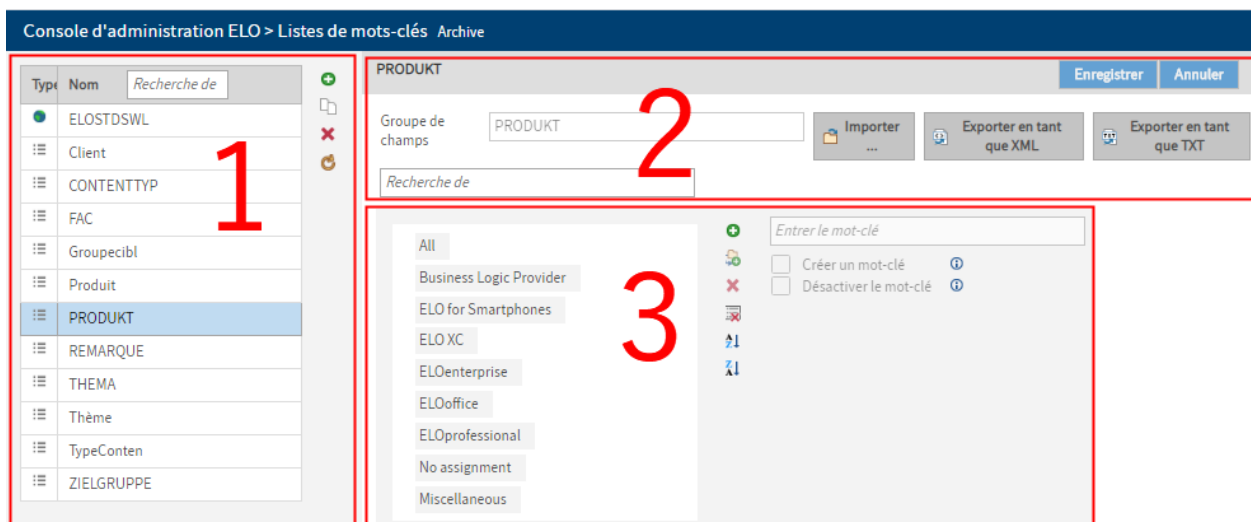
Console d'administration ELO > Listes de mots-clés Archive

| Type | Nom | Recherche de |
|---|---|---|
| | ELOSTDSWL | |
| | Client | |
| | CONTENTTYP | |
| | FAC | |
| | Groupecibl | |
| | Produit | |
| | PRODUKT | |
| | REMARQUE | |
| | THEMA | |
| | Thème | |
| | TypeConten | |
| | ZIELGRUPPE | |

1

PRODUKT

Enregistrer Annuler

Groupe de champs PRODUKT

Importer ...

Exporter en tant que XML

Exporter en tant que TXT

Recherche de

2

All
Business Logic Provider
ELO for Smartphones
ELO XC
ELOenterprise
ELOoffice
ELOprofessional
No assignment
Miscellaneous

3

Entrer le mot-clé

Créer un mot-clé

Désactiver le mot-clé